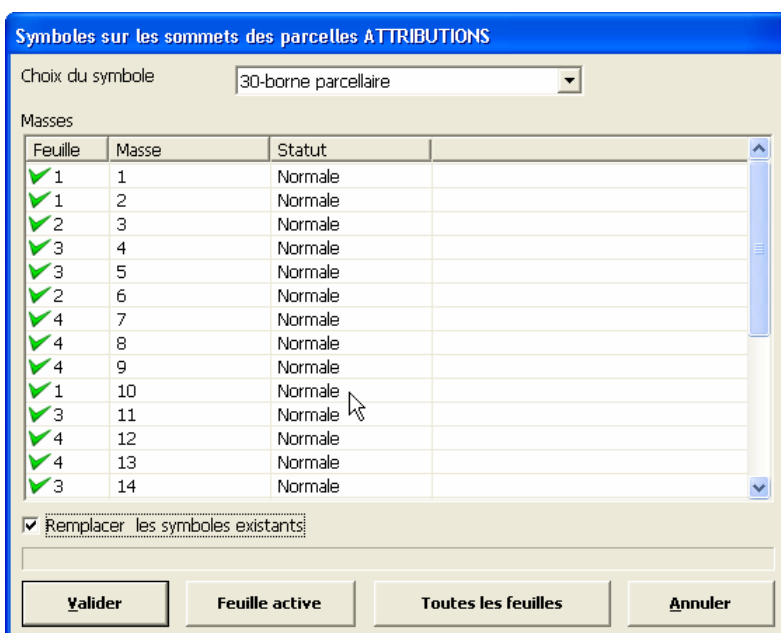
Symboles sur les sommets des parcelles ATTRIBUTIONS

Choix du symbole
30-borne parcellaire

Masses

| Feuille | Masse | Statut |
|---|---|---|
| 1 | 1 | Normale |
| 1 | 2 | Normale |
| 2 | 3 | Normale |
| 3 | 4 | Normale |
| 3 | 5 | Normale |
| 2 | 6 | Normale |
| 4 | 7 | Normale |
| 4 | 8 | Normale |
| 4 | 9 | Normale |
| 1 | 10 | Normale |
| 3 | 11 | Normale |
| 4 | 12 | Normale |
| 4 | 13 | Normale |
| 3 | 14 | Normale |

☑ Remplacer les symboles existants

Valider | Feuille active | Toutes les feuilles | Annuler